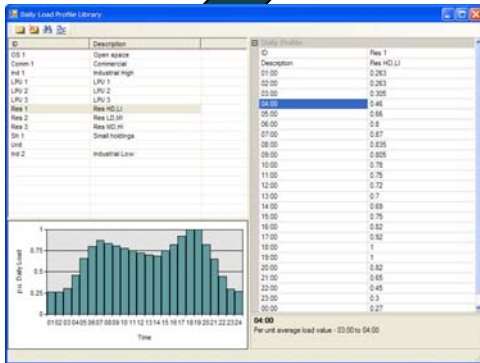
Daily Load Profile Library

| ID | Description |
|---|---|
| OS 1 | Open space |
| Comm 1 | Commercial |
| Ind 1 | Industrial High |
| LPU 1 | LPU 1 |
| LPU 2 | LPU 2 |
| LPU 3 | LPU 3 |
| Res 1 | Res HD,LI |
| Res 2 | Res LD,MI |
| Res 3 | Res MD,HI |
| Sh 1 | Small holdings |
| Und | |
| Ind 2 | Industrial Low |

p.u. Daily Load

1, 0.75, 0.5, 0.25, 0

01 02 03 04 05 06 07 08 09 10 11 12 13 14 15 16 17 18 19 20 21 22 23 24

Time

Daily Profile

| | |
|---|---|
| ID | Res 1 |
| Description | Res HD,LI |
| 01:00 | 0.263 |
| 02:00 | 0.263 |
| 03:00 | 0.305 |
| 04:00 | 0.46 |
| 05:00 | 0.66 |
| 06:00 | 0.8 |
| 07:00 | 0.87 |
| 08:00 | 0.835 |
| 09:00 | 0.805 |
| 10:00 | 0.78 |
| 11:00 | 0.75 |
| 12:00 | 0.72 |
| 13:00 | 0.7 |
| 14:00 | 0.69 |
| 15:00 | 0.75 |
| 16:00 | 0.82 |
| 17:00 | 0.92 |
| 18:00 | 1 |
| 19:00 | 1 |
| 20:00 | 0.82 |
| 21:00 | 0.65 |
| 22:00 | 0.45 |
| 23:00 | 0.3 |
| 00:00 | 0.27 |

04:00
Per unit average load value - 03:00 to 04:00